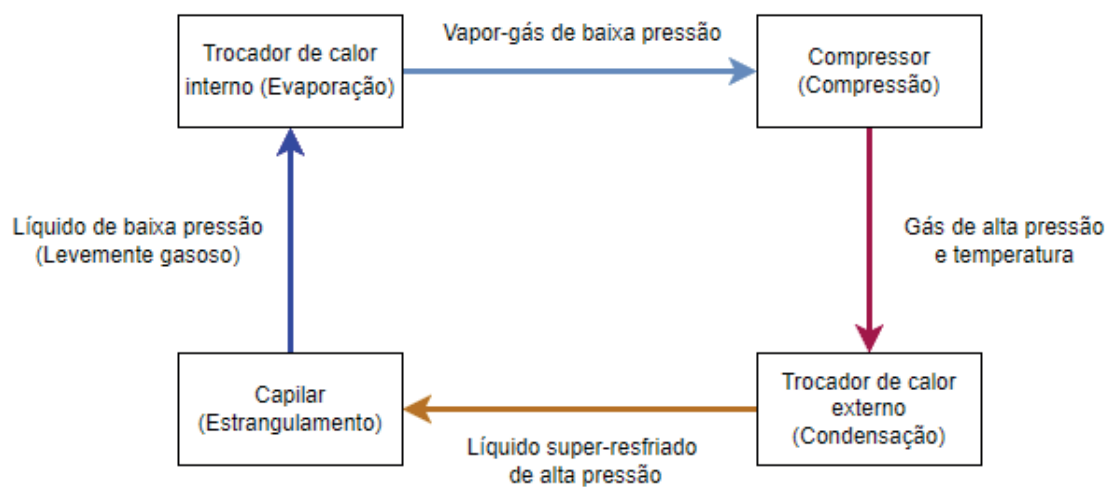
Trocador de calor interno (Evaporação)

Vapor-gás de baixa pressão

Compressor (Compressão)

Líquido de baixa pressão (Levemente gasoso)

Gás de alta pressão e temperatura

Capilar (Estrangulamento)

Líquido super-resfriado de alta pressão

Trocador de calor externo (Condensação)